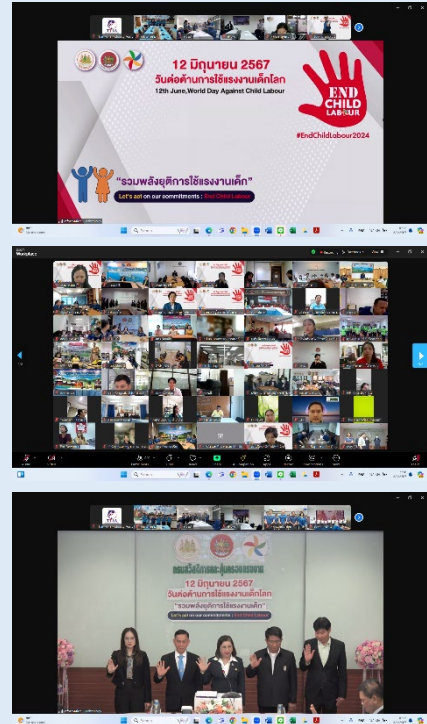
12 มิถุนายน 2567
วันต่อต้านการใช้แรงงานเด็กโลก
12th June, World Day Against Child Labour

END CHILD LABOUR

#EndChildLabour2024

"รวมพลังยุติการใช้แรงงานเด็ก"

Let's act on our commitments : End Child Labour

12 มิถุนายน 2567
วันต่อต้านการใช้แรงงานเด็กโลก
"รวมพลังยุติการใช้แรงงานเด็ก"